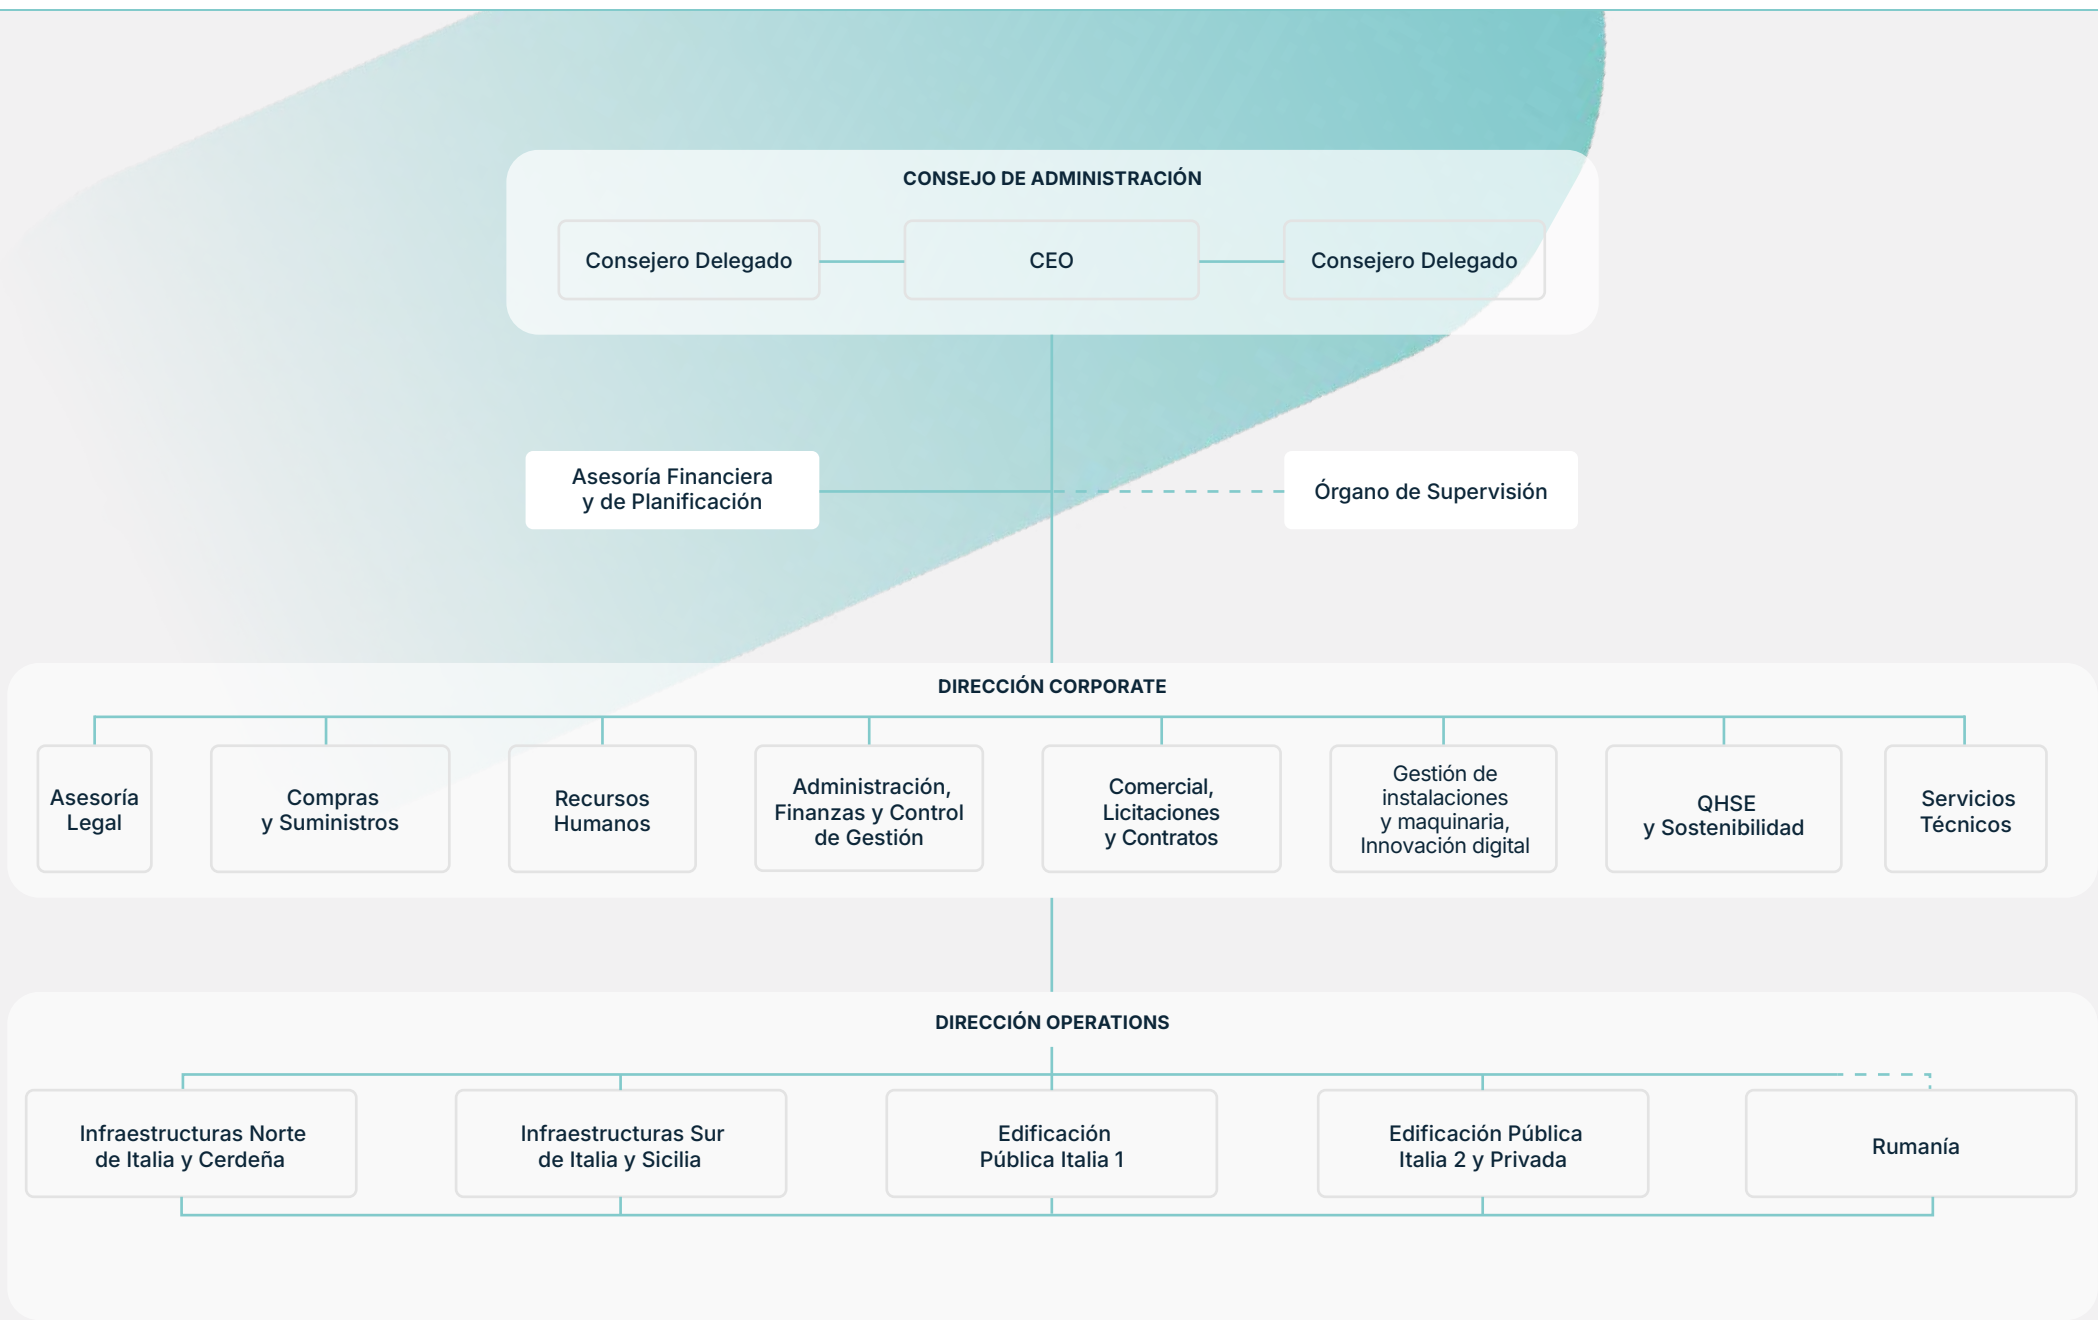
CONSEJO DE ADMINISTRACIÓN

Consejero Delegado

CEO

Consejero Delegado

Asesoría Financiera y de Planificación

Órgano de Supervisión

DIRECCIÓN CORPORATE

Asesoría Legal

Compras y Suministros

Recursos Humanos

Administración, Finanzas y Control de Gestión

Comercial, Licitaciones y Contratos

Gestión de instalaciones y maquinaria, Innovación digital

QHSE y Sostenibilidad

Servicios Técnicos

DIRECCIÓN OPERATIONS

Infraestructuras Norte de Italia y Cerdeña

Infraestructuras Sur de Italia y Sicilia

Edificación Pública Italia 1

Edificación Pública Italia 2 y Privada

Rumanía